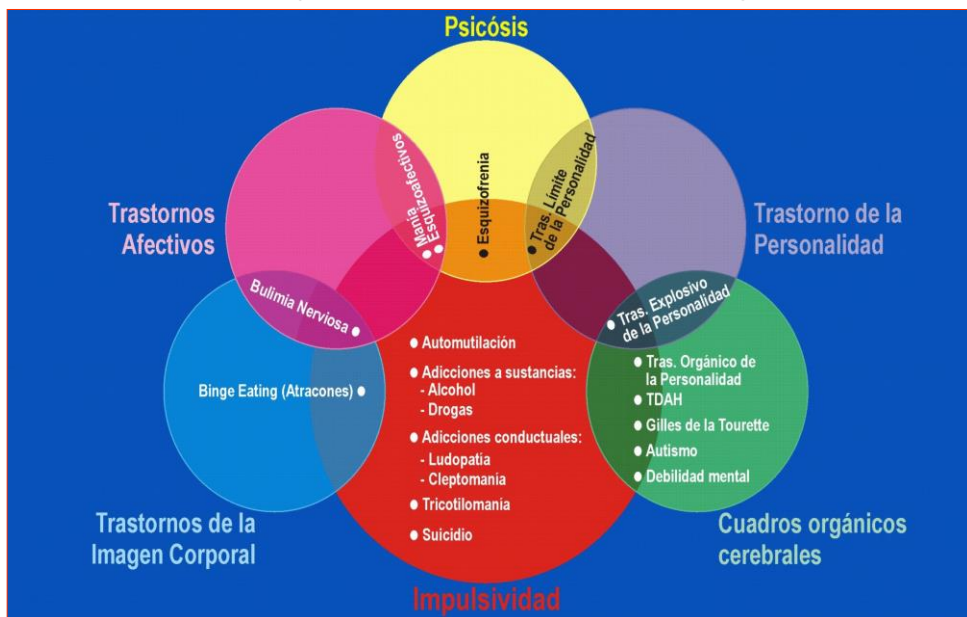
Psicósis

Trastornos Afectivos

Trastorno de la Personalidad

Manía
Esquizoafectivos

Esquizofrenia

Tras. Límite de la Personalidad

Bulimia Nerviosa

Tras. Explosivo de la Personalidad

Binge Eating (Atracones)

Automutilación
Adicciones a sustancias:
- Alcohol
- Drogas
Adicciones conductuales:
- Ludopatía
- Cleptomania
Tricotilomania
Suicidio

Tras. Orgánico de la Personalidad
TDAH
Gilles de la Tourette
Autismo
Debilidad mental

Trastornos de la Imagen Corporal

Cuadros orgánicos cerebrales

Impulsividad